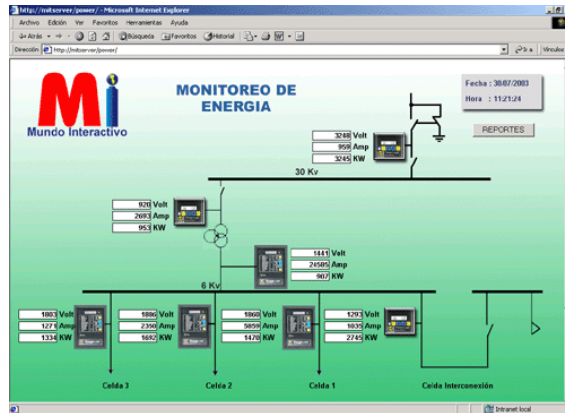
http://mitserver/power/ - Microsoft Internet Explorer

Archivo Edición Ver Favoritos Herramientas Ayuda

Atrás Búsqueda Favoritos Historial

Dirección http://mitserver/power/ Ir Vínculos

Mi
Mundo Interactivo

MONITOREO DE ENERGIA

Fecha : 30/07/2003
Hora : 11:21:24

REPORTES

3248 Volt
959 Amp
3245 KW

30 Kv

920 Volt
2693 Amp
953 KW

1441 Volt
24585 Amp
907 KW

6 Kv

1803 Volt
1271 Amp
1334 KW

1886 Volt
2398 Amp
1692 KW

1860 Volt
5059 Amp
1478 KW

1293 Volt
1835 Amp
2745 KW

Celda 3

Celda 2

Celda 1

Celda Interconexión

Intranet local